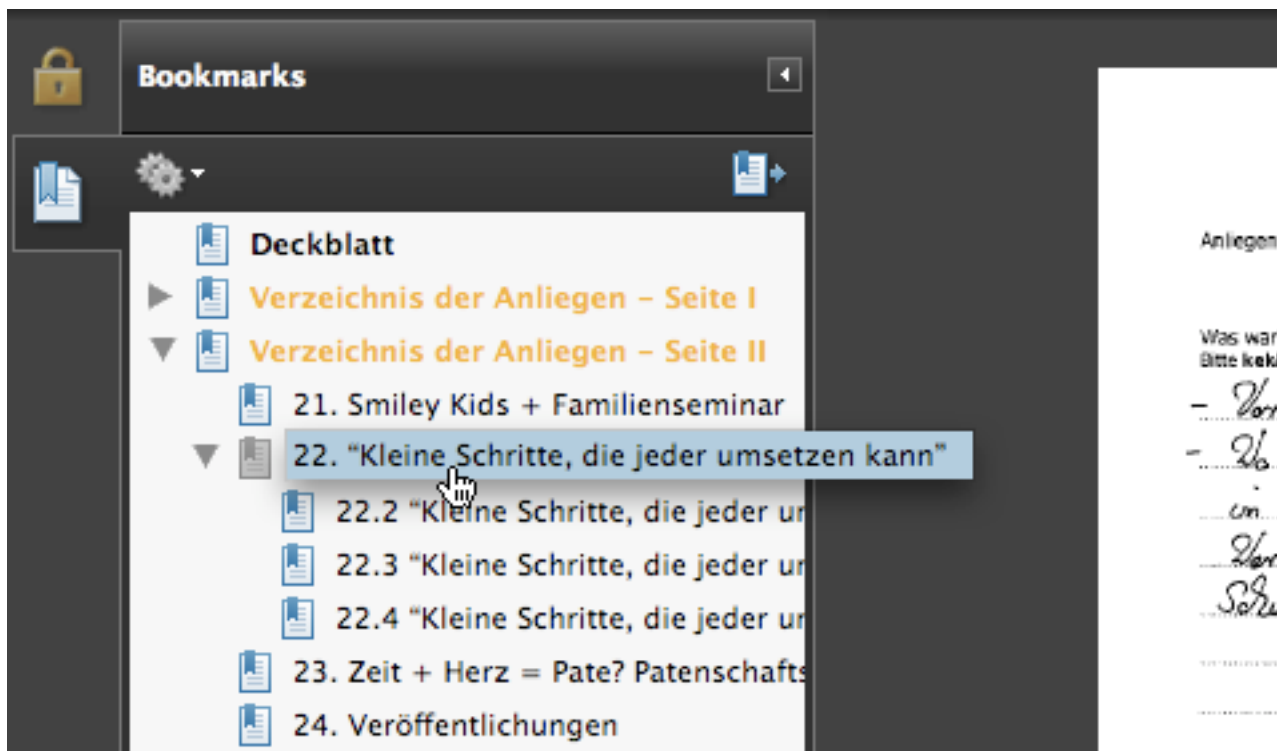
Bookmarks

Deckblatt

Verzeichnis der Anliegen – Seite I

Verzeichnis der Anliegen – Seite II

21. Smiley Kids + Familienseminar

22. "Kleine Schritte, die jeder umsetzen kann"

22.2 "Kleine Schritte, die jeder u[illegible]

22.3 "Kleine Schritte, die jeder u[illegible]

22.4 "Kleine Schritte, die jeder u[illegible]

23. Zeit + Herz = Pate? Patenschafts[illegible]

24. Veröffentlichungen

Anliegen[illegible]

Was war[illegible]
Bitte kek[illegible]

– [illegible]
– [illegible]
un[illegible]
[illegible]
Sch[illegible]